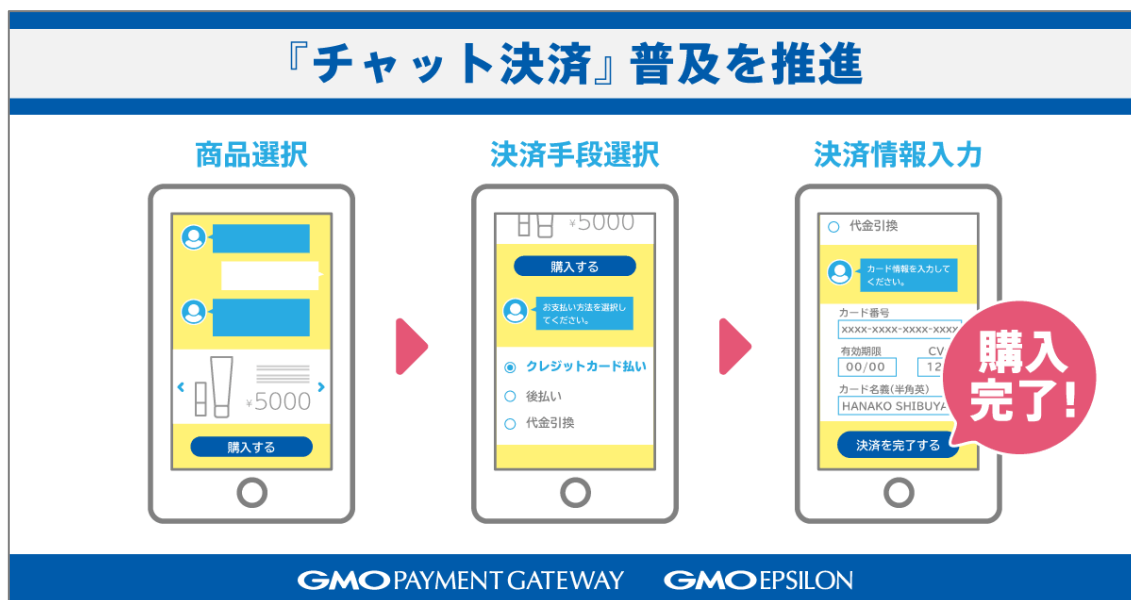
『チャット決済』普及を推進

商品選択

¥5000

購入する

決済手段選択

¥5000

購入する

お支払い方法を選択してください。

クレジットカード払い

後払い

代金引換

決済情報入力

代金引換

カード情報を入力してください。

カード番号

xxxx-xxxx-xxxx-xxxx

有効期限

00/00

CV

12

カード名義(半角英)

HANAKO SHIBUYA

決済を完了する

購入完了!

GMO PAYMENT GATEWAY GMO EPSILON